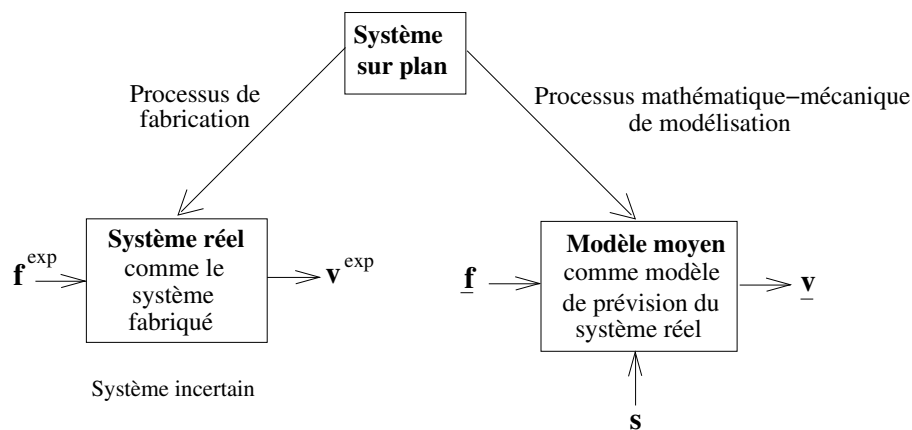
**Système sur plan**

Processus de fabrication

Processus mathématique−mécanique de modélisation

$\mathbf{f}^{\exp}$

**Système réel** comme le système fabriqué

$\mathbf{v}^{\exp}$

Système incertain

$\underline{\mathbf{f}}$

**Modèle moyen** comme modèle de prévision du système réel

$\underline{\mathbf{v}}$

$\mathbf{s}$